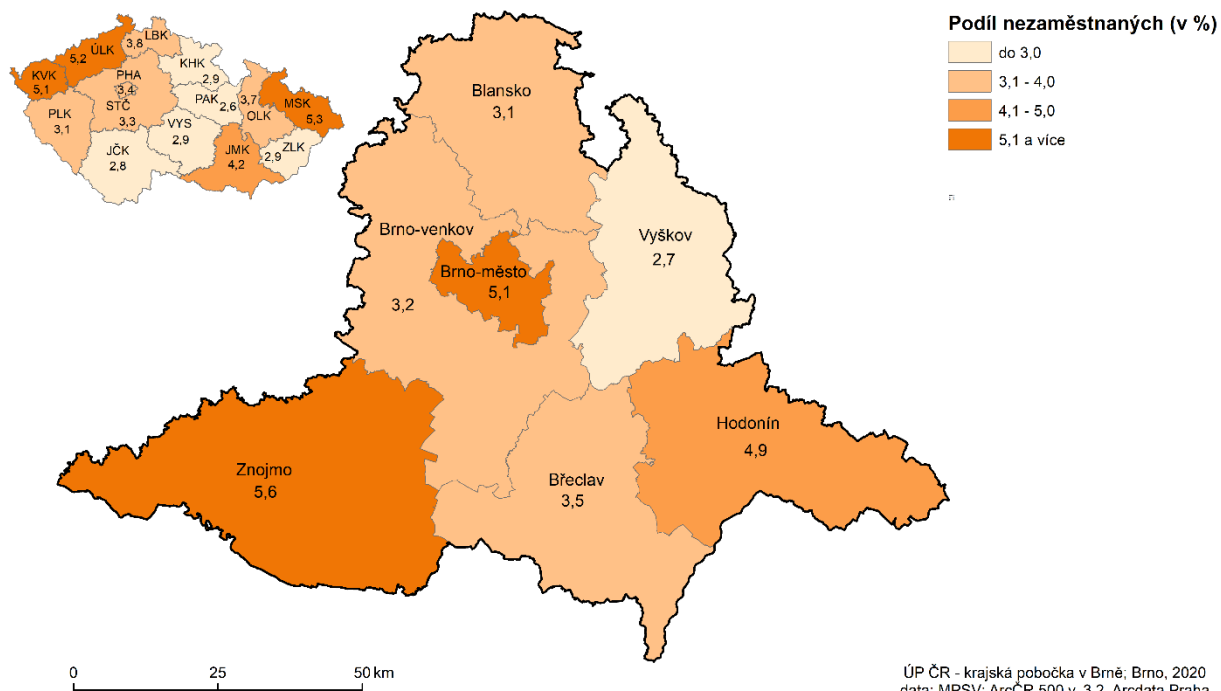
ÚLK
5,2
LBK
3,8
KVK
5,1
PHA
3,4
KHK
2,9
STČ
3,3
PAK
2,6
3,7
MSK
5,3
OLK
PLK
3,1
VYS
2,9
JČK
2,8
JMK
4,2
2,9
ZLK

Podíl nezaměstnaných (v %)
do 3,0
3,1 - 4,0
4,1 - 5,0
5,1 a více

Blansko
3,1
Vyškov
2,7
Brno-venkov
3,2
Brno-město
5,1
Hodonín
4,9
Znojmo
5,6
Břeclav
3,5

0 25 50 km

ÚP ČR - krajská pobočka v Brně; Brno, 2020
data: MPSV; ArcČR 500 v. 3.2, Arcdata Praha